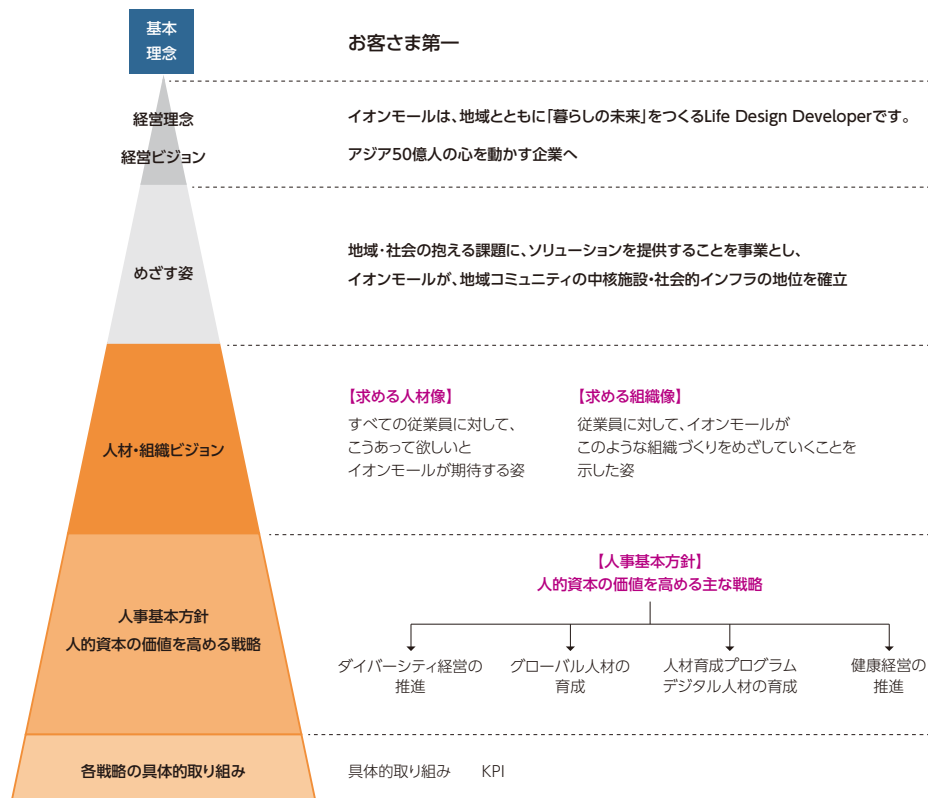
基本理念

お客さま第一

経営理念

経営ビジョン

イオンモールは、地域とともに「暮らしの未来」をつくるLife Design Developerです。

アジア50億人の心を動かす企業へ

めざす姿

地域・社会の抱える課題に、ソリューションを提供することを事業とし、イオンモールが、地域コミュニティの中核施設・社会的インフラの地位を確立

人材・組織ビジョン

【求める人材像】
すべての従業員に対して、こうあって欲しいとイオンモールが期待する姿

【求める組織像】
従業員に対して、イオンモールがこのような組織づくりをめざしていくことを示した姿

人事基本方針
人的資本の価値を高める戦略

【人事基本方針】
人的資本の価値を高める主な戦略

ダイバーシティ経営の推進

グローバル人材の育成

人材育成プログラム
デジタル人材の育成

健康経営の推進

各戦略の具体的取り組み

具体的取り組み　KPI